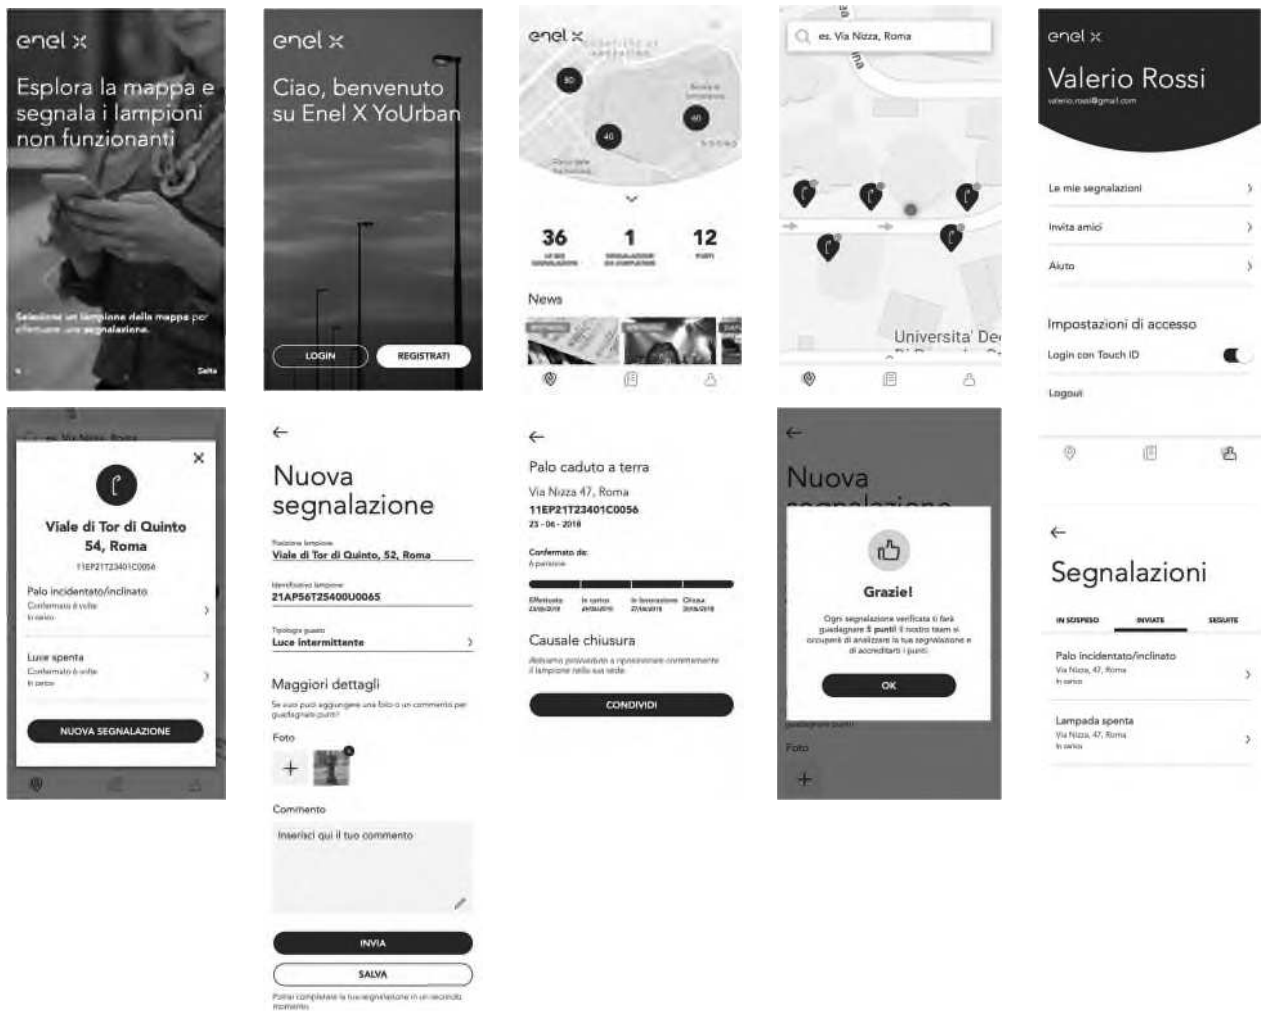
enel x

Esplora la mappa e segnala i lampioni non funzionanti

Seleziona un lampione dalla mappa per effettuare una segnalazione.

Salta

enel x

Ciao, benvenuto su Enel X YoUrban

LOGIN

REGISTRATI

enel x

30

40

40

36

1

12

News

es. Via Nizza, Roma

Universita' De

enel x

Valerio Rossi

valerio.rossi@gmail.com

Le mie segnalazioni

Invita amici

Aiuto

Impostazioni di accesso

Login con Touch ID

Logout

Viale di Tor di Quinto 54, Roma

11EP21T23401C0056

Palo incidentato/inclinato

Confermato 6 volte

In carico

Luce spenta

Confermato 6 volte

In carico

NUOVA SEGNALAZIONE

Nuova segnalazione

Posizione lampione

Viale di Tor di Quinto, 52, Roma

Identificativo lampione

21AP56T25400U0065

Tipologia guasto

Luce intermittente

Maggiori dettagli

Se vuoi puoi aggiungere una foto o un commento per guadagnare punti

Foto

Commento

Inserisci qui il tuo commento

INVIA

SALVA

Potrai completare la tua segnalazione in un secondo momento

Palo caduto a terra

Via Nizza 47, Roma

11EP21T23401C0056

23 - 06 - 2018

Confermato da:

6 persone

Effettuata

In carico

In lavorazione

Chiusa

Causale chiusura

Abbiamo provveduto a riposizionare correttamente il lampione nella sua sede

CONDIVIDI

Nuova

Grazie!

Ogni segnalazione verificata ti farà guadagnare 5 punti! Il nostro team si occuperà di analizzare la tua segnalazione e di accreditarti i punti.

OK

Foto

Segnalazioni

IN SOSPESO

INVIATE

SEGUITE

Palo incidentato/inclinato

Via Nizza, 47, Roma

In carico

Lampada spenta

Via Nizza, 47, Roma

In carico